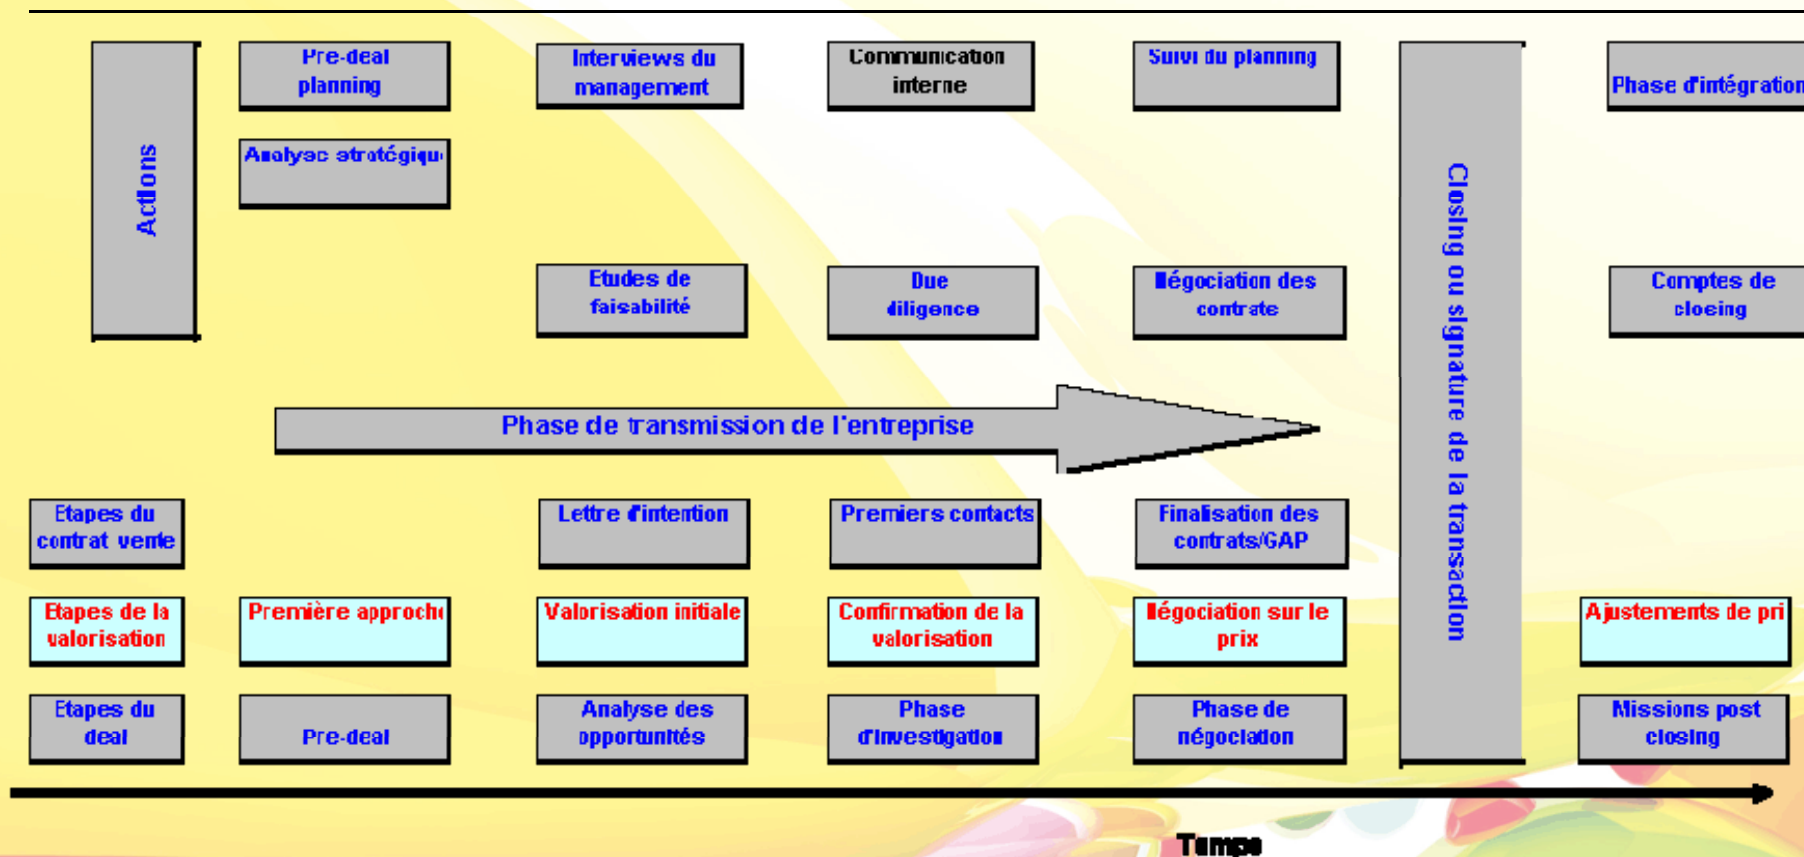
Actions

Pre-deal planning

Analyse stratégiqu

Interviews du management

Etudes de faisabilité

Communication interne

Due diligence

Suivi du planning

Négociation des contrats

Phase d'intégration

Comptes de closing

Phase de transmission de l'entreprise

Closing ou signature de la transaction

Etapes du contrat vente

Lettre d'intention

Premiers contacts

Finalisation des contrats/GAP

Etapes de la valorisation

Première approche

Valorisation initiale

Confirmation de la valorisation

Négociation sur le prix

Ajustements de pri

Etapes du deal

Pre-deal

Analyse des opportunités

Phase d'investigation

Phase de négociation

Missions post closing

Temps